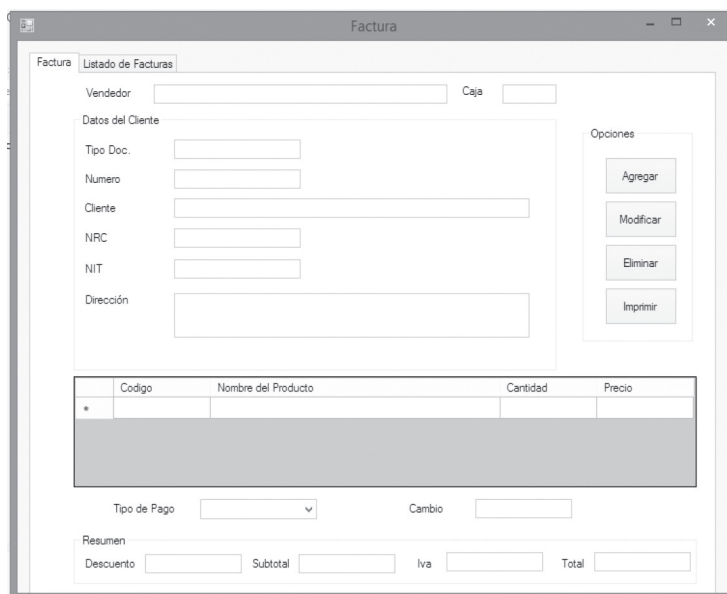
Factura

Factura | Listado de Facturas

Vendedor
Caja

Datos del Cliente
Tipo Doc.
Numero
Cliente
NRC
NIT
Dirección

Opciones
Agregar
Modificar
Eliminar
Imprimir

| | Codigo | Nombre del Producto | Cantidad | Precio |
|---|---|---|---|---|
| * | | | | |

Tipo de Pago
Cambio

Resumen
Descuento
Subtotal
Iva
Total